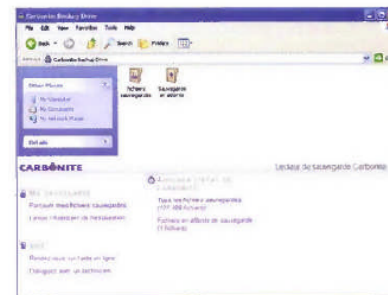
Carbonite Backup Drive

File Edit View Favorites Tools Help

Back Search Folders

Address Carbonite Backup Drive

Other Places

My Computer

My Documents

My Network Places

Details

Fichiers sauvegardés

Sauvegarde en attente

CARBONITE

Lecteur de sauvegarde Carbonite

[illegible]

Parcourir mes fichiers sauvegardés

Lancer l'Assistant de Restauration

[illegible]

Tous mes fichiers sauvegardés (127 488 fichiers)

Fichiers en attente de sauvegarde (1 fichiers)

Aide

Rendez-vous sur l'aide en ligne

Dialoguez avec un technicien